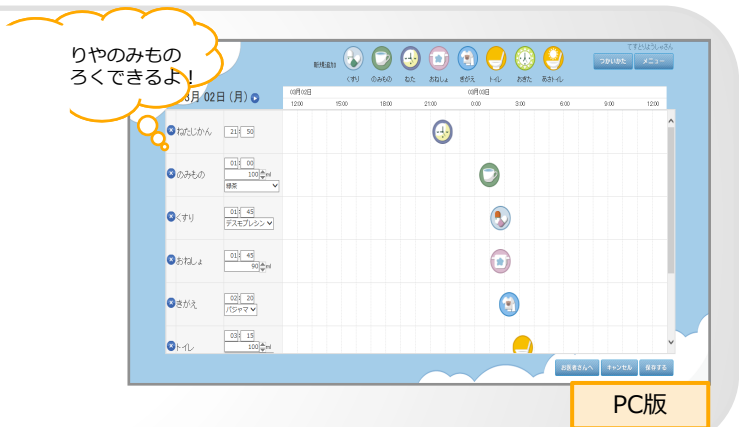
りやのみもの
ろくできるよ！

てすとほうしゅうさん
新規追加
くすり のみもの ねた おねしょ きがえ トイレ おきた あさトイレ
つかいかた メニュー

月 02日 (月)
00月02日 00月03日
12:00 15:00 18:00 21:00 0:00 3:00 6:00 9:00 12:00

ねたじかん 21 : 50
のみもの 01 : 00 100 ml 緑茶
くすり 01 : 45 デスモプレシン
おねしょ 01 : 45 90 ml
きがえ 02 : 20 パジャマ
トイレ 03 : 15 100 ml

お客様さんへ キャンセル 保存する

PC版